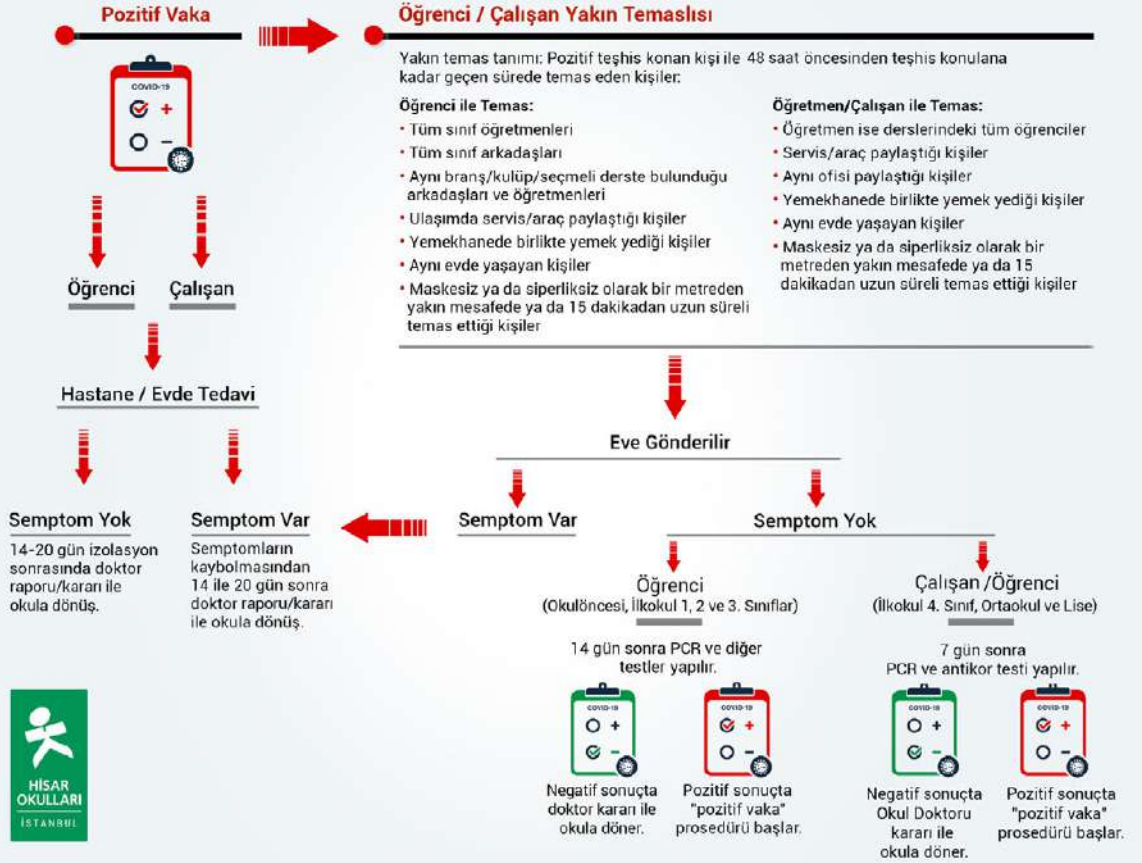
Pozitif Vaka

COVID-19
+
−

Öğrenci
Çalışan

Hastane / Evde Tedavi

Semptom Yok
14-20 gün izolasyon sonrasında doktor raporu/kararı ile okula dönüş.

Semptom Var
Semptomların kaybolmasından 14 ile 20 gün sonra doktor raporu/kararı ile okula dönüş.

Öğrenci / Çalışan Yakın Temaslısı

Yakın temas tanımı: Pozitif teşhis konan kişi ile 48 saat öncesinden teşhis konulana kadar geçen sürede temas eden kişiler:

Öğrenci ile Temas:
- Tüm sınıf öğretmenleri
- Tüm sınıf arkadaşları
- Aynı branş/kulüp/seçmeli derste bulunduğu arkadaşları ve öğretmenleri
- Ulaşımda servis/araç paylaştığı kişiler
- Yemekhanede birlikte yemek yediği kişiler
- Aynı evde yaşayan kişiler
- Maskesiz ya da siperliksiz olarak bir metreden yakın mesafede ya da 15 dakikadan uzun süreli temas ettiği kişiler

Öğretmen/Çalışan ile Temas:
- Öğretmen ise derslerindeki tüm öğrenciler
- Servis/araç paylaştığı kişiler
- Aynı ofisi paylaştığı kişiler
- Yemekhanede birlikte yemek yediği kişiler
- Aynı evde yaşayan kişiler
- Maskesiz ya da siperliksiz olarak bir metreden yakın mesafede ya da 15 dakikadan uzun süreli temas ettiği kişiler

Eve Gönderilir

Semptom Var

Semptom Yok

Öğrenci
(Okulöncesi, İlkokul 1, 2 ve 3. Sınıflar)

14 gün sonra PCR ve diğer testler yapılır.

COVID-19
+
−
Negatif sonuçta doktor kararı ile okula döner.

COVID-19
+
−
Pozitif sonuçta "pozitif vaka" prosedürü başlar.

Çalışan /Öğrenci
(İlkokul 4. Sınıf, Ortaokul ve Lise)

7 gün sonra PCR ve antikor testi yapılır.

COVID-19
+
−
Negatif sonuçta Okul Doktoru kararı ile okula döner.

COVID-19
+
−
Pozitif sonuçta "pozitif vaka" prosedürü başlar.

HİSAR OKULLARI
İSTANBUL